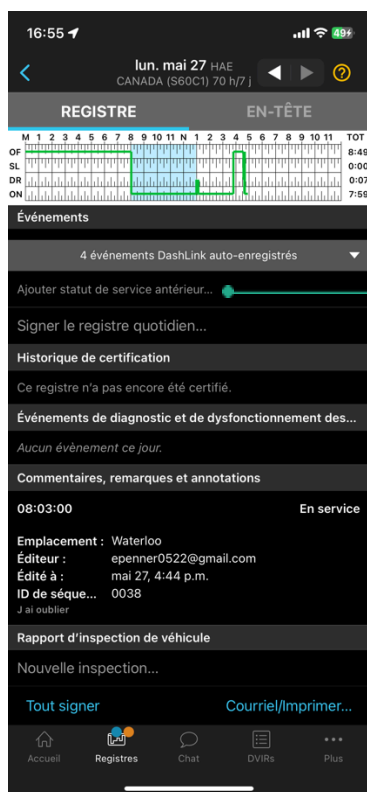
16:55

49

lun. mai 27 HAE
CANADA (S60C1) 70 h/7 j

?

REGISTRE

EN-TÊTE

M 1 2 3 4 5 6 7 8 9 10 11 N 1 2 3 4 5 6 7 8 9 10 11 TOT

OF 8:49
SL 0:00
DR 0:07
ON 7:59

Événements

4 événements DashLink auto-enregistrés

Ajouter statut de service antérieur...

Signer le registre quotidien...

Historique de certification

Ce registre n'a pas encore été certifié.

Événements de diagnostic et de dysfonctionnement des...

Aucun évènement ce jour.

Commentaires, remarques et annotations

08:03:00

En service

Emplacement : Waterloo
Éditeur : epenner0522@gmail.com
Édité à : mai 27, 4:44 p.m.
ID de séque... 0038
J ai oublier

Rapport d'inspection de véhicule

Nouvelle inspection...

Tout signer

Courriel/Imprimer...

Accueil

Registres

Chat

DVIRs

Plus